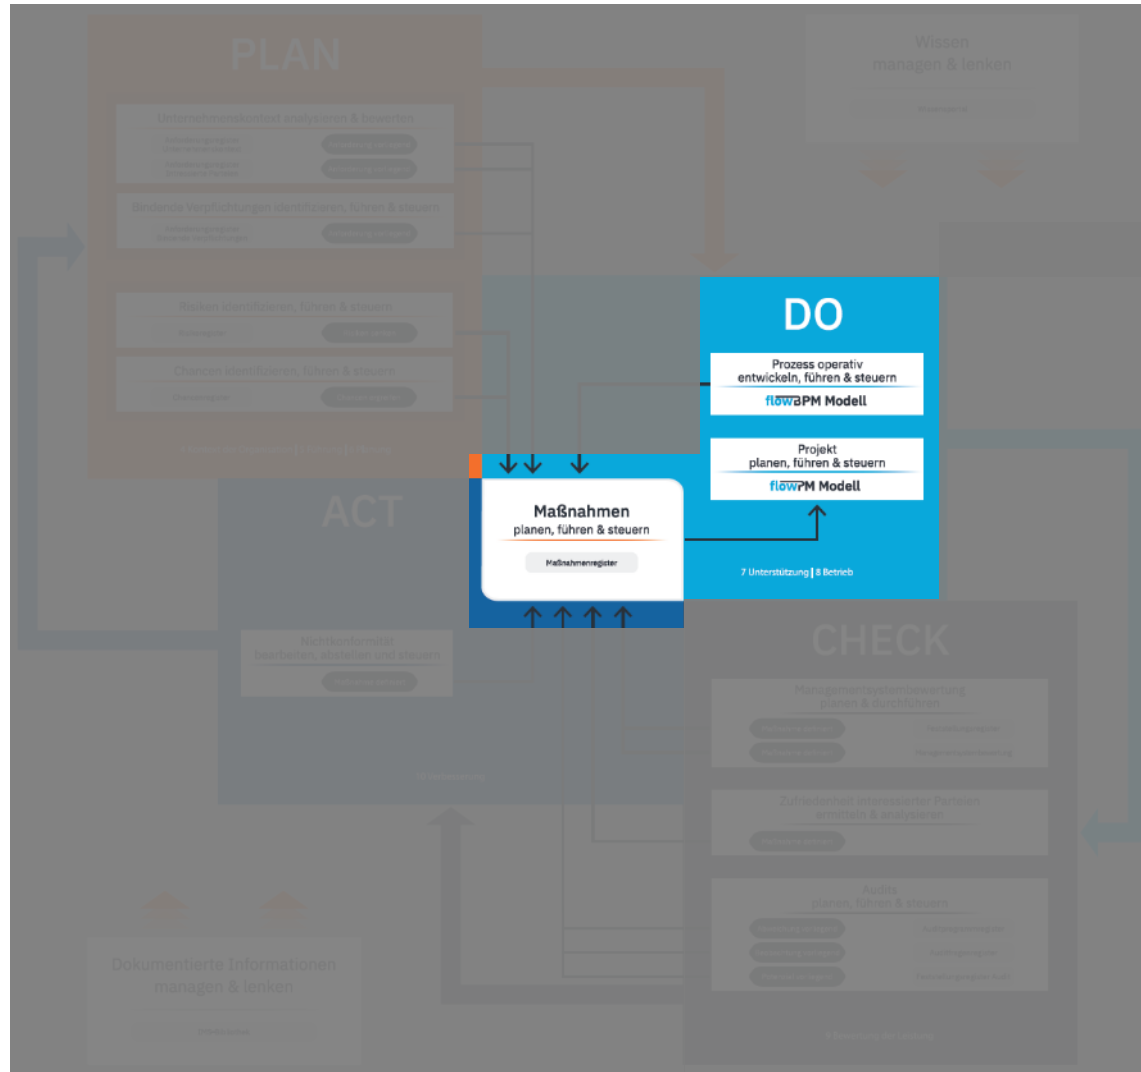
PLAN

Wissen
managen & lenken

Unternehmenskontext analysieren & bewerten

Bindende Verpflichtungen identifizieren, führen & steuern

Risiken identifizieren, führen & steuern

Chancen identifizieren, führen & steuern

DO

Prozess operativ
entwickeln, führen & steuern

flowBPM Modell

Projekt
planen, führen & steuern

flowPM Modell

7 Unterstützung | 8 Betrieb

ACT

Maßnahmen
planen, führen & steuern

Maßnahmenregister

Nichtkonformität
bearbeiten, abstellen und steuern

CHECK

Managementsystembewertung
planen & durchführen

Zufriedenheit interessierter Parteien
ermitteln & analysieren

Audits
planen, führen & steuern

Dokumentierte Informationen
managen & lenken